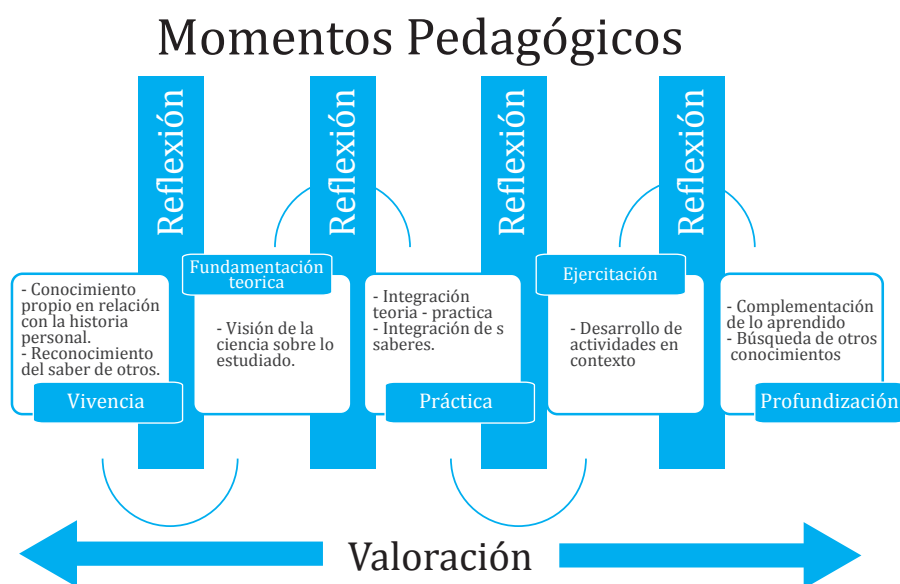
Momentos Pedagógicos

Reflexión

Reflexión

Reflexión

Reflexión

- Conocimiento propio en relación con la historia personal.
- Reconocimiento del saber de otros.

Vivencia

Fundamentación teorica

- Visión de la ciencia sobre lo estudiado.

- Integración teoria - practica
- Integración de s saberes.

Práctica

Ejercitación

- Desarrollo de actividades en contexto

- Complementación de lo aprendido
- Búsqueda de otros conocimientos

Profundización

Valoración